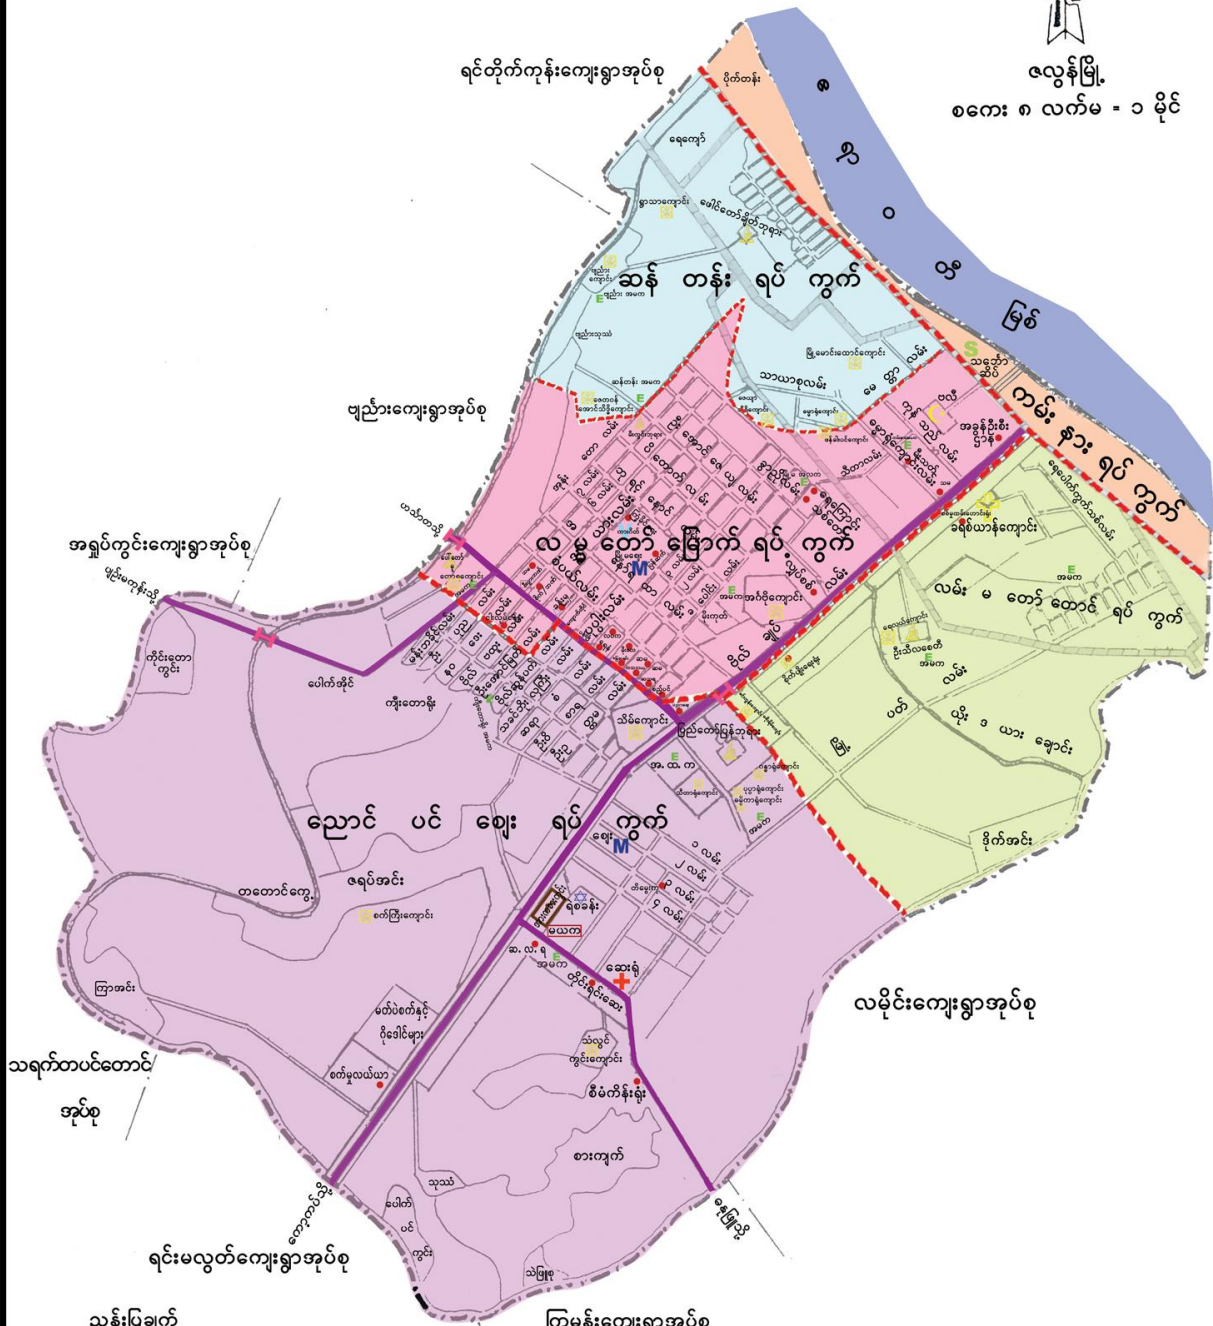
ဇလွန်မြို့
စကေး ၈ လက်မ = ၁ မိုင်

ရင်တိုက်ကုန်းကျေးရွာအုပ်စု

ပိုက်တန်း

ရေကျော်

စ ရာ ဝ တီ မြစ်

ရွာသာကျောင်း

ဆန် တန်း ရပ် ကွက်

ဗျည်းကျေးရွာအုပ်စု

သာယာစုလမ်း

မြို့မဇောင်းကျောင်း

ကမ်း နား ရပ် ကွက်

အရှုပ်ကွင်းကျေးရွာအုပ်စု

လ မ္မ တော် မြောက် ရပ် ကွက်

လမ်း မ တော် တောင် ရပ် ကွက်

ကိုင်းတော ကွင်း

ပေါက်တိုင်

ကျီးတောရိုး

သိမ်ကျောင်း

မြို့ ပတ် သိုး ဒ ယား ချောင်း

ညောင် ပင် ဈေး ရပ် ကွက်

ဈေး

အ. ထ. က

တတောင်ကွေ့

ဇရပ်အင်း

ရဲစခန်း

မယက

ဆေးရုံ

ကြာအင်း

သရက်တပင်တောင် အုပ်စု

မတ်ပဲစက်နှင့် ပိုဒေါင်များ

စက်မှုလယ်ယာ

စီမံကိန်းရုံး

စားကျက်

ရင်းမလွတ်ကျေးရွာအုပ်စု

လမိုင်းကျေးရွာအုပ်စု

ဒိုက်အင်း

သုသာန်

ပေါက် ပင် ကွင်း

သဖြူ

သန်းပြချက်

ကြမ်းကျေးရွာအုပ်စု